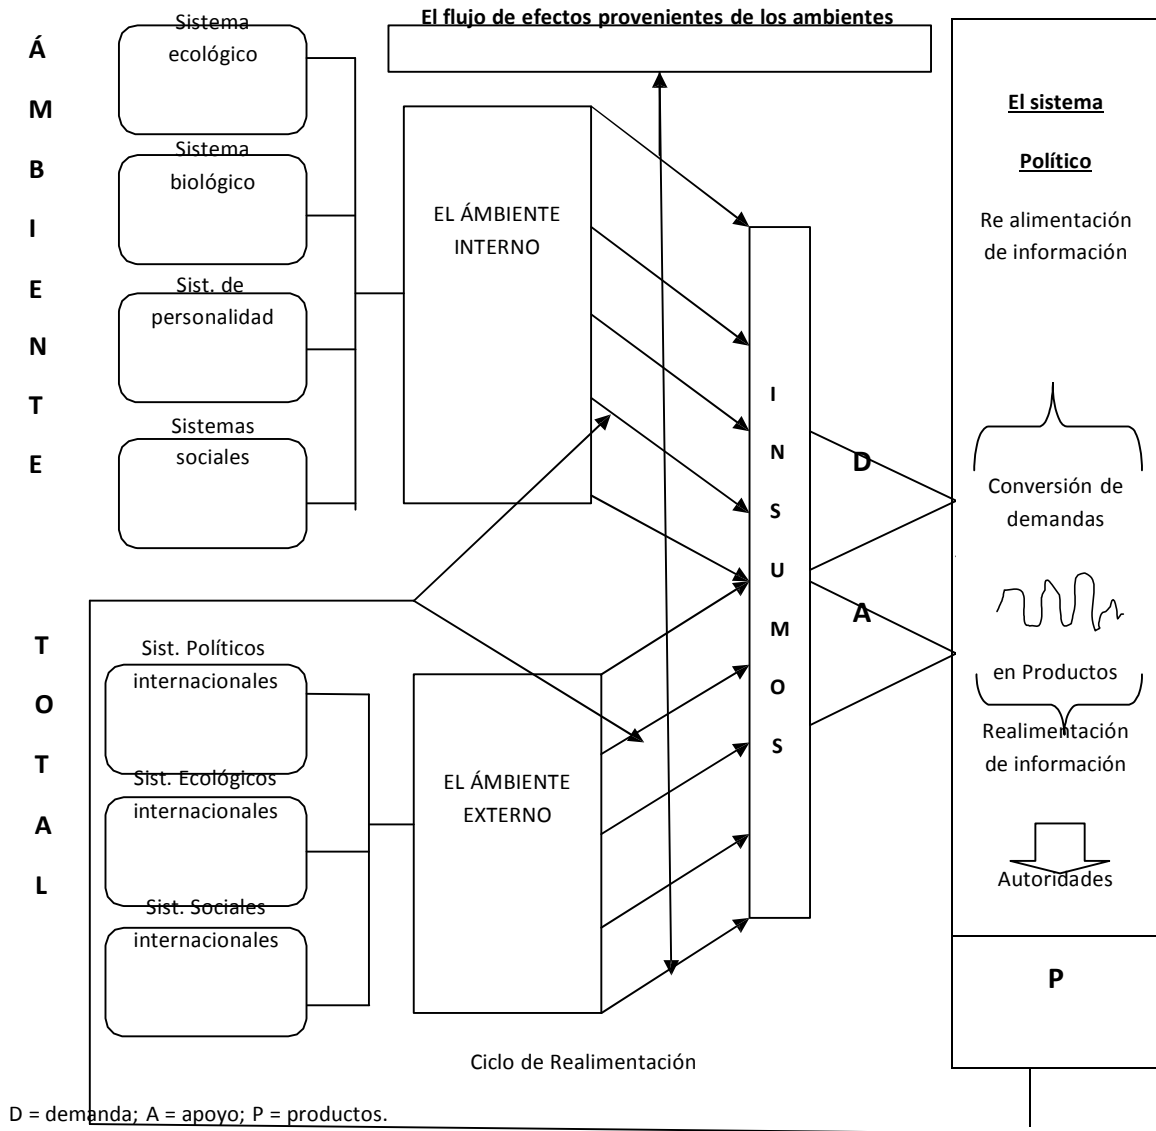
Á
M
B
I
E
N
T
E

T
O
T
A
L

El flujo de efectos provenientes de los ambientes

Sistema ecológico

Sistema biológico

Sist. de personalidad

Sistemas sociales

EL ÁMBIENTE INTERNO

Sist. Políticos internacionales

Sist. Ecológicos internacionales

Sist. Sociales internacionales

EL ÁMBIENTE EXTERNO

I
N
S
U
M
O
S

D

A

El sistema

Político

Re alimentación de información

Conversión de demandas

en Productos

Realimentación de información

Autoridades

P

Ciclo de Realimentación

D = demanda; A = apoyo; P = productos.